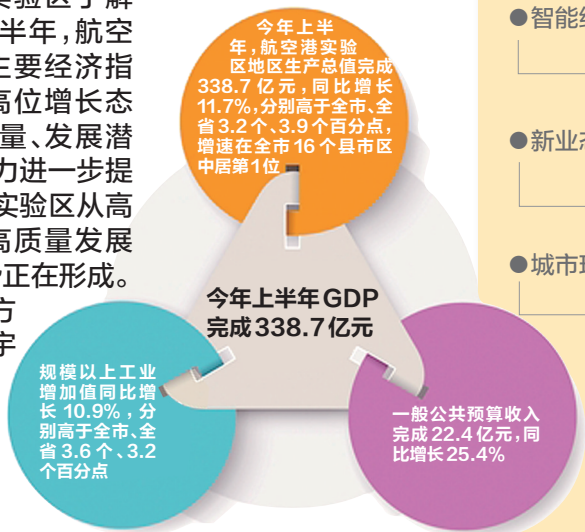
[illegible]验区上半
半年，航空
主要经济指
高位增长态
量、发展潜
力进一步提
实验区从高
高质量发展
正在形成。
方
宇

今年上半年，航空港实验区地区生产总值完成338.7亿元，同比增长11.7%，分别高于全市、全省3.2个、3.9个百分点，增速在全市16个县市区中居第1位

今年上半年GDP完成338.7亿元

规模以上工业增加值同比增长10.9%，分别高于全市、全省3.6个、3.2个百分点

一般公共预算收入完成22.4亿元，同比增长25.4%

●智能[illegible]
●新业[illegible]
●城市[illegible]